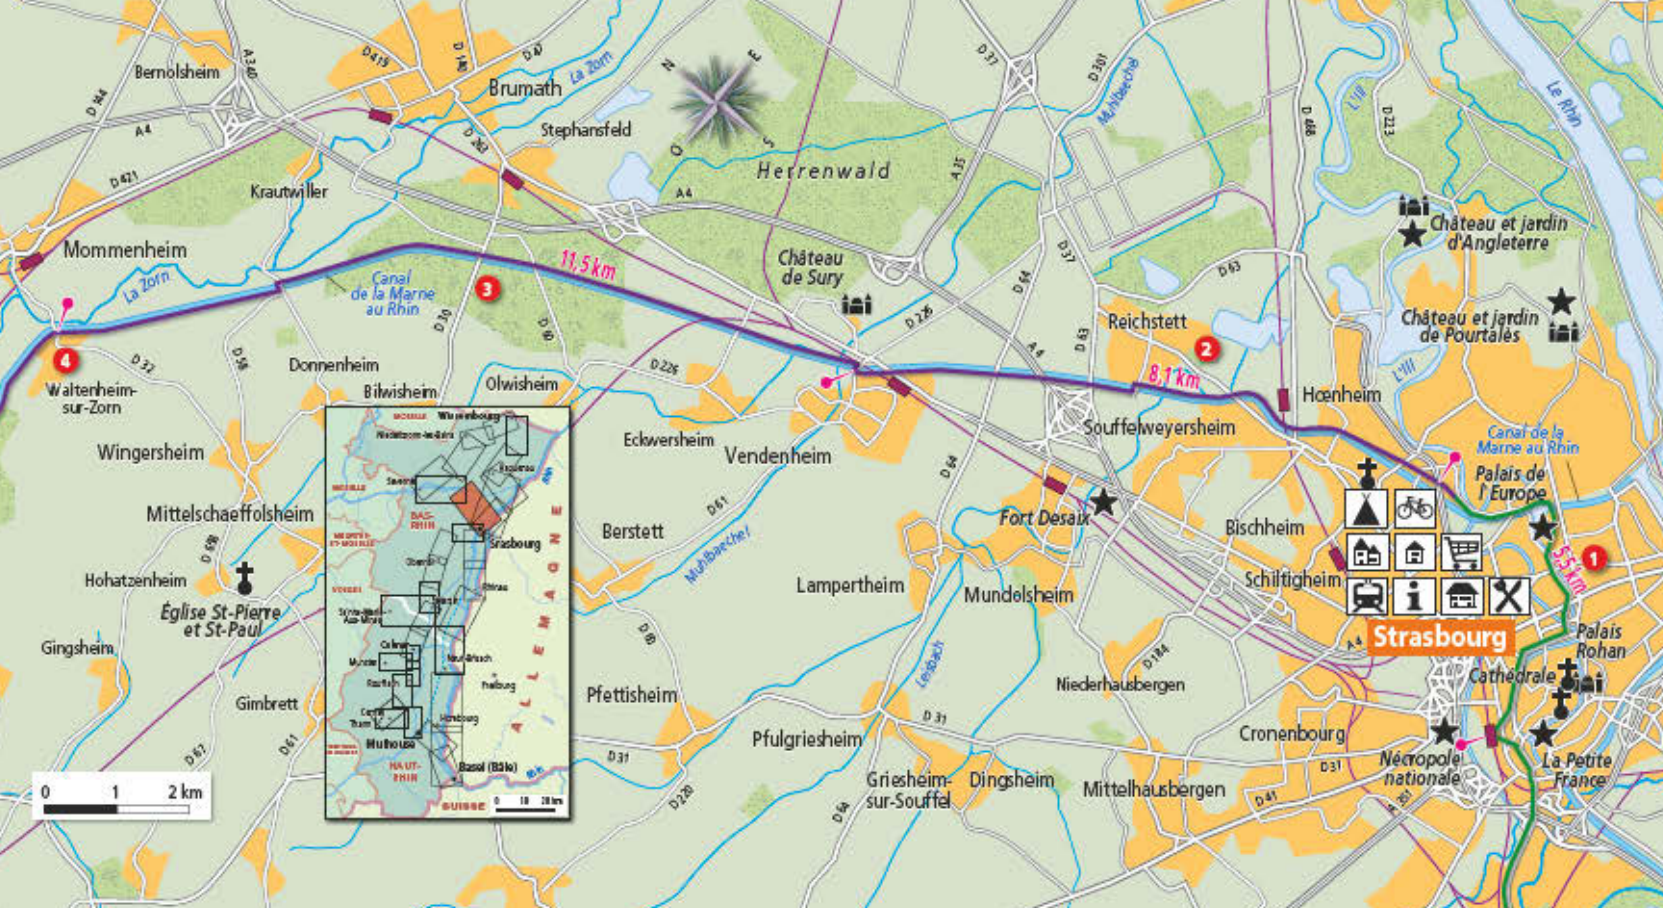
Bernolsheim
A340
D419
D140
D47
Brumath
La Zorn
N
E
O
S
Stephansfeld
D64
A4
D421
D263
Herrenwald
A35
D37
D301
Muhlbaechel
L'Ill
D468
D223
Le Rhin
Krautwiller
A4
Mommenheim
La Zorn
Canal de la Marne au Rhin
3
11,5 km
Château de Sury
D37
D63
Château et jardin d'Angleterre
Château et jardin de Pourtalès
D30
D60
D226
D64
A4
D63
Reichstett
2
L'Ill
4
Waltenheim-sur-Zorn
D32
D58
Donnenheim
Bilwisheim
Olwisheim
D226
8,1 km
Hœnheim
Souffelweyersheim
Canal de la Marne au Rhin
Palais de l'Europe
Wingersheim
Eckwersheim
Vendenheim
D64
Fort Desaix
Bischheim
Mittelschaeffolsheim
D61
Berstett
Muhlbaechel
5,5 km
1
Hohatzenheim
D668
Église St-Pierre et St-Paul
Lampertheim
Mundolsheim
Schiltigheim
Strasbourg
Gingsheim
D184
Palais Rohan
Cathédrale
A4
Gimbrett
D62
D61
Pfettisheim
Leisbach
Niederhausbergen
Pfulgriesheim
D31
Cronenbourg
Nécropole nationale
La Petite France
D31
D31
Griesheim-sur-Souffel
Dingsheim
Mittelhausbergen
D41
D220
D64
A351
0
1
2 km
Wissembourg
Strasbourg
BAS-RHIN
HAUT-RHIN
Mulhouse
Basel (Bâle)
ALLEMAGNE
SUISSE
MOSELLE
VOSGES
Saverne
Haguenau
Colmar
Freiburg
Rhin
0
10
20 km